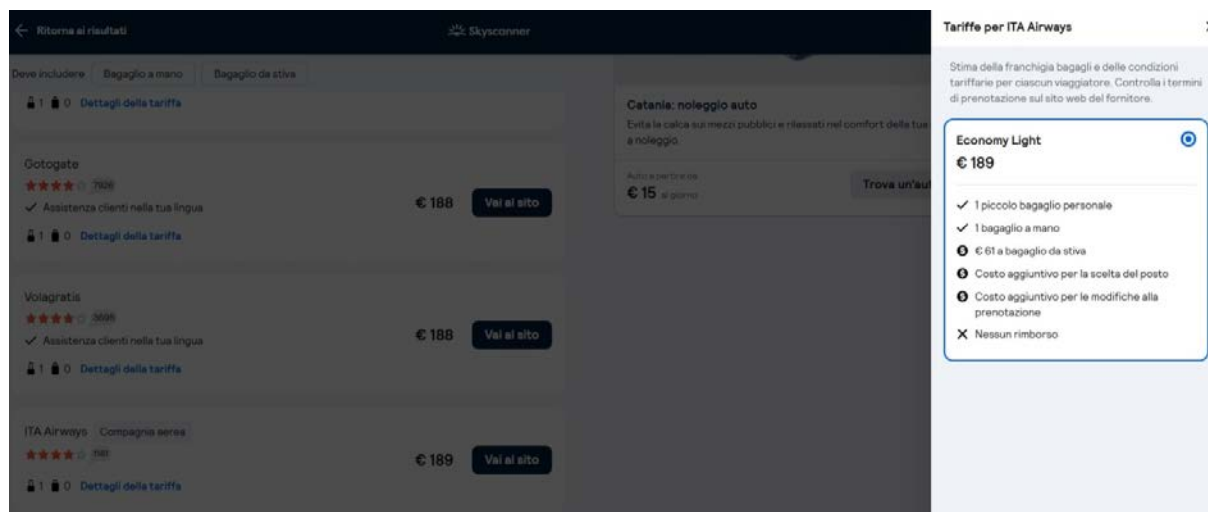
← Ritorna ai risultati

Skyscanner

Deve includere Bagaglio a mano Bagaglio da stiva

1 0 Dettagli della tariffa

Gotogate
7828
✓ Assistenza clienti nella tua lingua
€ 188 Vai al sito
1 0 Dettagli della tariffa

Volagratis
3695
✓ Assistenza clienti nella tua lingua
€ 188 Vai al sito
1 0 Dettagli della tariffa

ITA Airways Compagnia aerea
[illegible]
€ 189 Vai al sito
1 0 Dettagli della tariffa

Catania: noleggio auto
Evita la calca sui mezzi pubblici e rilassati nel comfort della tua auto a noleggio.
Auto a partire da
€ 15 al giorno
Trova un'au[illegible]

Tariffe per ITA Airways

Stima della franchigia bagagli e delle condizioni tariffarie per ciascun viaggiatore. Controlla i termini di prenotazione sul sito web del fornitore.

Economy Light
€ 189

✓ 1 piccolo bagaglio personale
✓ 1 bagaglio a mano
€ 61 a bagaglio da stiva
Costo aggiuntivo per la scelta del posto
Costo aggiuntivo per le modifiche alla prenotazione
✕ Nessun rimborso